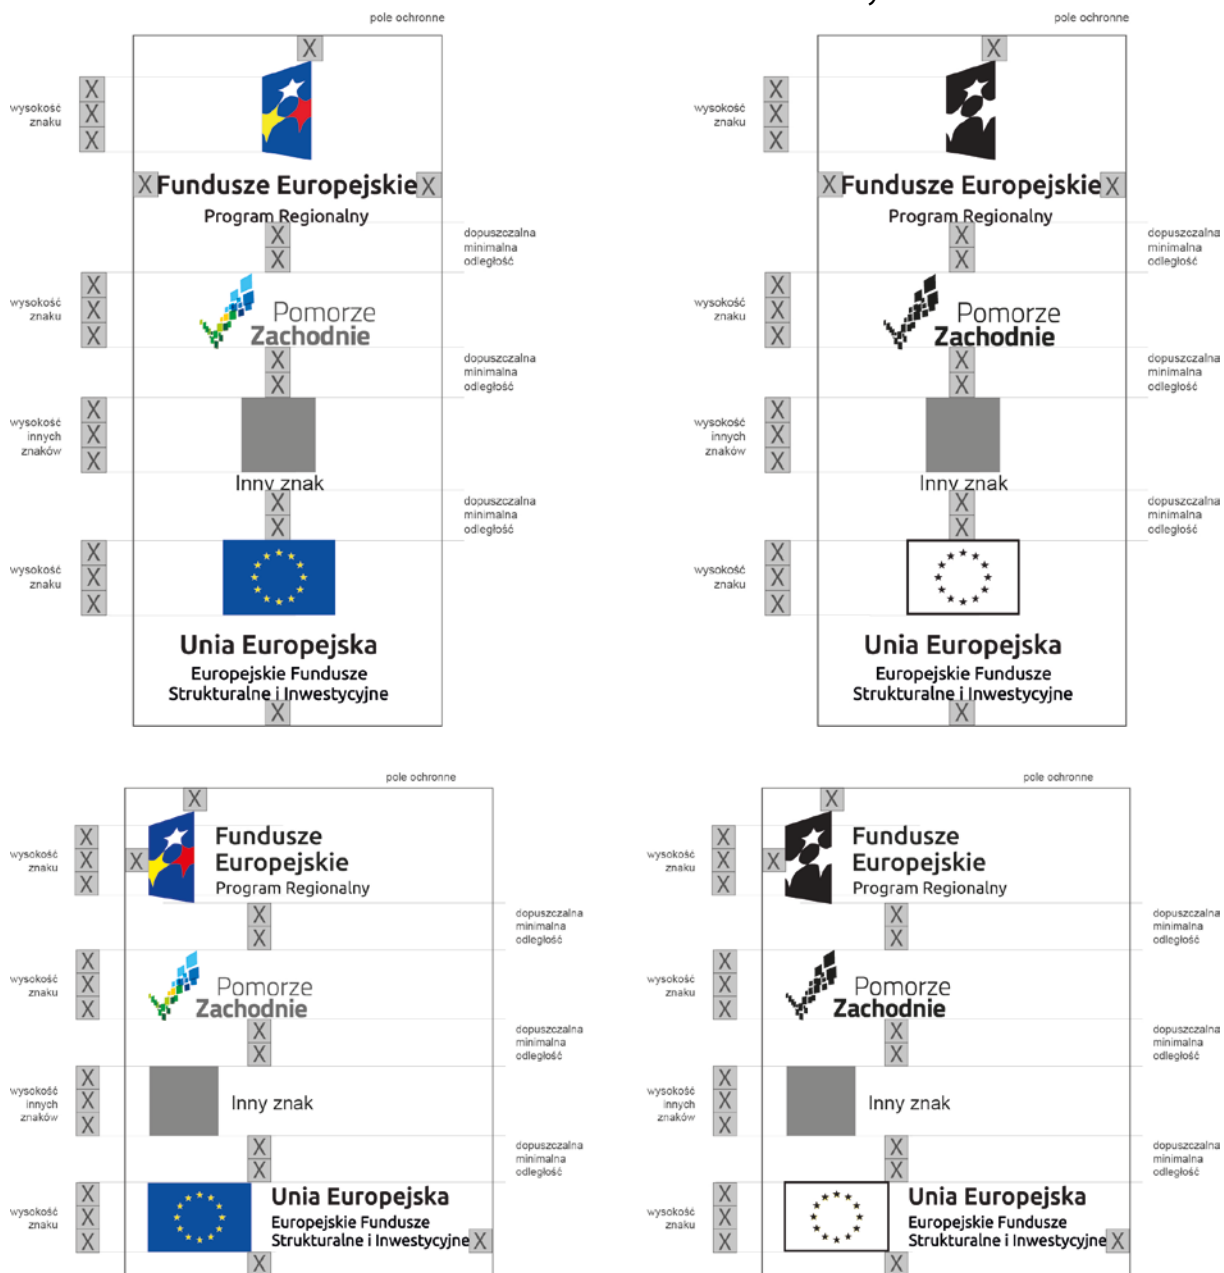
pole ochronne

X

wysokość znaku

X
X
X

X Fundusze Europejskie X

Program Regionalny

X
X

dopuszczalna minimalna odległość

wysokość znaku

X
X
X

Pomorze Zachodnie

X
X

dopuszczalna minimalna odległość

wysokość innych znaków

X
X
X

Inny znak

X
X

dopuszczalna minimalna odległość

wysokość znaku

X
X
X

Unia Europejska

Europejskie Fundusze Strukturalne i Inwestycyjne

X

pole ochronne

X

wysokość znaku

X
X
X

X Fundusze Europejskie X

Program Regionalny

X
X

dopuszczalna minimalna odległość

wysokość znaku

X
X
X

Pomorze Zachodnie

X
X

dopuszczalna minimalna odległość

wysokość innych znaków

X
X
X

Inny znak

X
X

dopuszczalna minimalna odległość

wysokość znaku

X
X
X

Unia Europejska

Europejskie Fundusze Strukturalne i Inwestycyjne

X

pole ochronne

X

wysokość znaku

X
X
X

X

Fundusze Europejskie

Program Regionalny

X
X

dopuszczalna minimalna odległość

wysokość znaku

X
X
X

Pomorze Zachodnie

X
X

dopuszczalna minimalna odległość

wysokość innych znaków

X
X
X

Inny znak

X
X

dopuszczalna minimalna odległość

wysokość znaku

X
X
X

Unia Europejska

Europejskie Fundusze Strukturalne i Inwestycyjne X

X

pole ochronne

X

wysokość znaku

X
X
X

X

Fundusze Europejskie

Program Regionalny

X
X

dopuszczalna minimalna odległość

wysokość znaku

X
X
X

Pomorze Zachodnie

X
X

dopuszczalna minimalna odległość

wysokość innych znaków

X
X
X

Inny znak

X
X

dopuszczalna minimalna odległość

wysokość znaku

X
X
X

Unia Europejska

Europejskie Fundusze Strukturalne i Inwestycyjne X

X